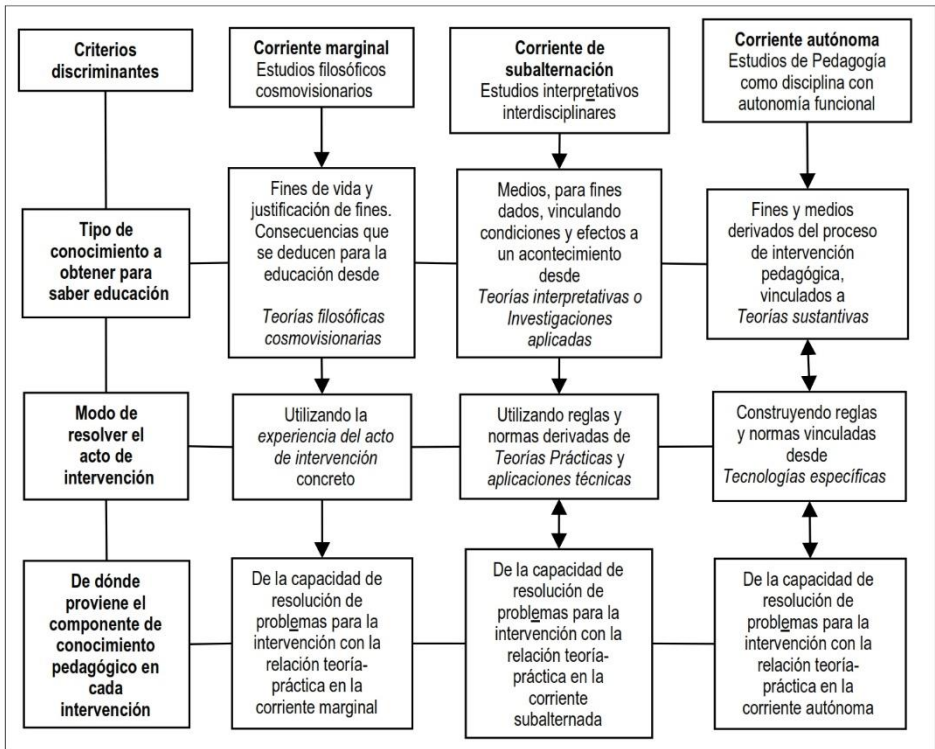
**Criterios discriminantes**

**Corriente marginal**
Estudios filosóficos cosmovisionarios

**Corriente de subalternación**
Estudios interpretativos interdisciplinares

**Corriente autónoma**
Estudios de Pedagogía como disciplina con autonomía funcional

**Tipo de conocimiento a obtener para saber educación**

Fines de vida y justificación de fines. Consecuencias que se deducen para la educación desde *Teorías filosóficas cosmovisionarias*

Medios, para fines dados, vinculando condiciones y efectos a un acontecimiento desde *Teorías interpretativas o Investigaciones aplicadas*

Fines y medios derivados del proceso de intervención pedagógica, vinculados a *Teorías sustantivas*

**Modo de resolver el acto de intervención**

Utilizando la *experiencia del acto de intervención* concreto

Utilizando reglas y normas derivadas de *Teorías Prácticas* y *aplicaciones técnicas*

Construyendo reglas y normas vinculadas desde *Tecnologías específicas*

**De dónde proviene el componente de conocimiento pedagógico en cada intervención**

De la capacidad de resolución de problemas para la intervención con la relación teoría-práctica en la corriente marginal

De la capacidad de resolución de problemas para la intervención con la relación teoría-práctica en la corriente subalternada

De la capacidad de resolución de problemas para la intervención con la relación teoría-práctica en la corriente autónoma